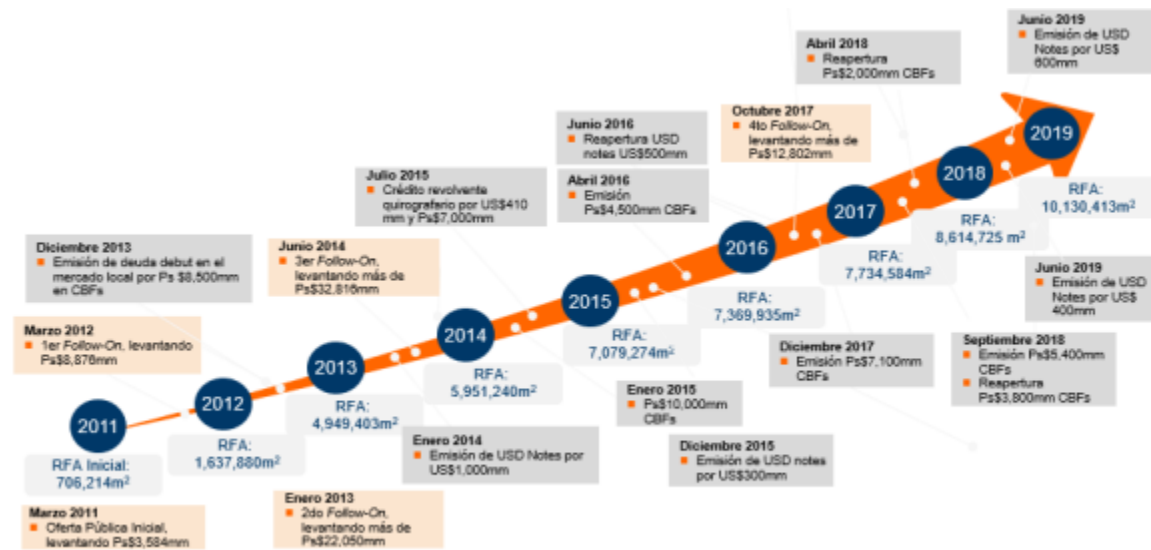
Junio 2019
Emisión de USD Notes por US$ 600mm

Abril 2018
Reapertura Ps$2,000mm CBFs

Octubre 2017
4to Follow-On, levantando más de Ps$12,802mm

Junio 2016
Reapertura USD notes US$500mm

Abril 2016
Emisión Ps$4,500mm CBFs

Julio 2015
Crédito revolvente quirografario por US$410 mm y Ps$7,000mm

Diciembre 2013
Emisión de deuda debut en el mercado local por Ps $8,500mm en CBFs

Junio 2014
3er Follow-On, levantando más de Ps$32,816mm

Marzo 2012
1er Follow-On, levantando Ps$8,876mm

2019

RFA: 10,130,413m$^2$

2018

RFA: 8,614,725 m$^2$

2017

RFA: 7,734,584m$^2$

2016

RFA: 7,369,935m$^2$

2015

RFA: 7,079,274m$^2$

2014

RFA: 5,951,240m$^2$

2013

RFA: 4,949,403m$^2$

2012

RFA: 1,637,880m$^2$

2011

RFA Inicial: 706,214m$^2$

Junio 2019
Emisión de USD Notes por US$ 400mm

Septiembre 2018
Emisión Ps$5,400mm CBFs
Reapertura Ps$3,800mm CBFs

Diciembre 2017
Emisión Ps$7,100mm CBFs

Enero 2015
Ps$10,000mm CBFs

Diciembre 2015
Emisión de USD notes por US$300mm

Enero 2014
Emisión de USD Notes por US$1,000mm

Enero 2013
2do Follow-On, levantando más de Ps$22,050mm

Marzo 2011
Oferta Pública Inicial, levantando Ps$3,584mm